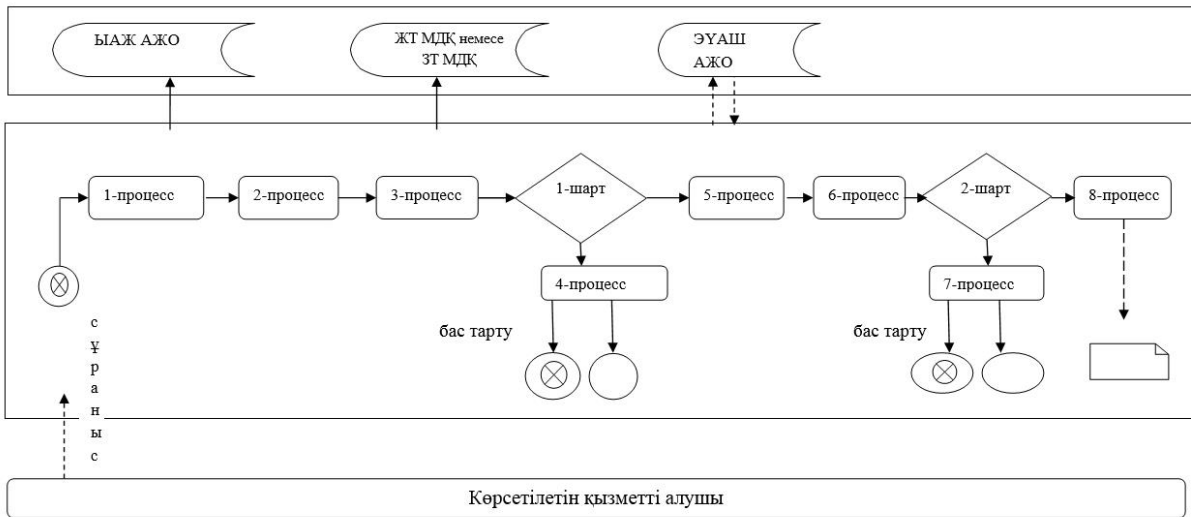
ЫАЖ АЖО

ЖТ МДҚ немесе ЗТ МДҚ

ЭҮАШ АЖО

1-процесс

2-процесс

3-процесс

1-шарт

5-процесс

6-процесс

2-шарт

8-процесс

4-процесс

7-процесс

бас тарту

бас тарту

с ұ р а н ы с

Көрсетілетін қызметті алушы